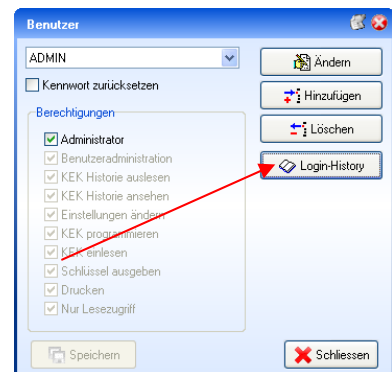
Benutzer

ADMIN

Kennwort zurücksetzen

Berechtigungen

Administrator
Benutzeradministration
KEK Historie auslesen
KEK Historie ansehen
Einstellungen ändern
KEK programmieren
KEK einlesen
Schlüssel ausgeben
Drucken
Nur Lesezugriff

Ändern
Hinzufügen
Löschen
Login-History

Speichern
Schliessen